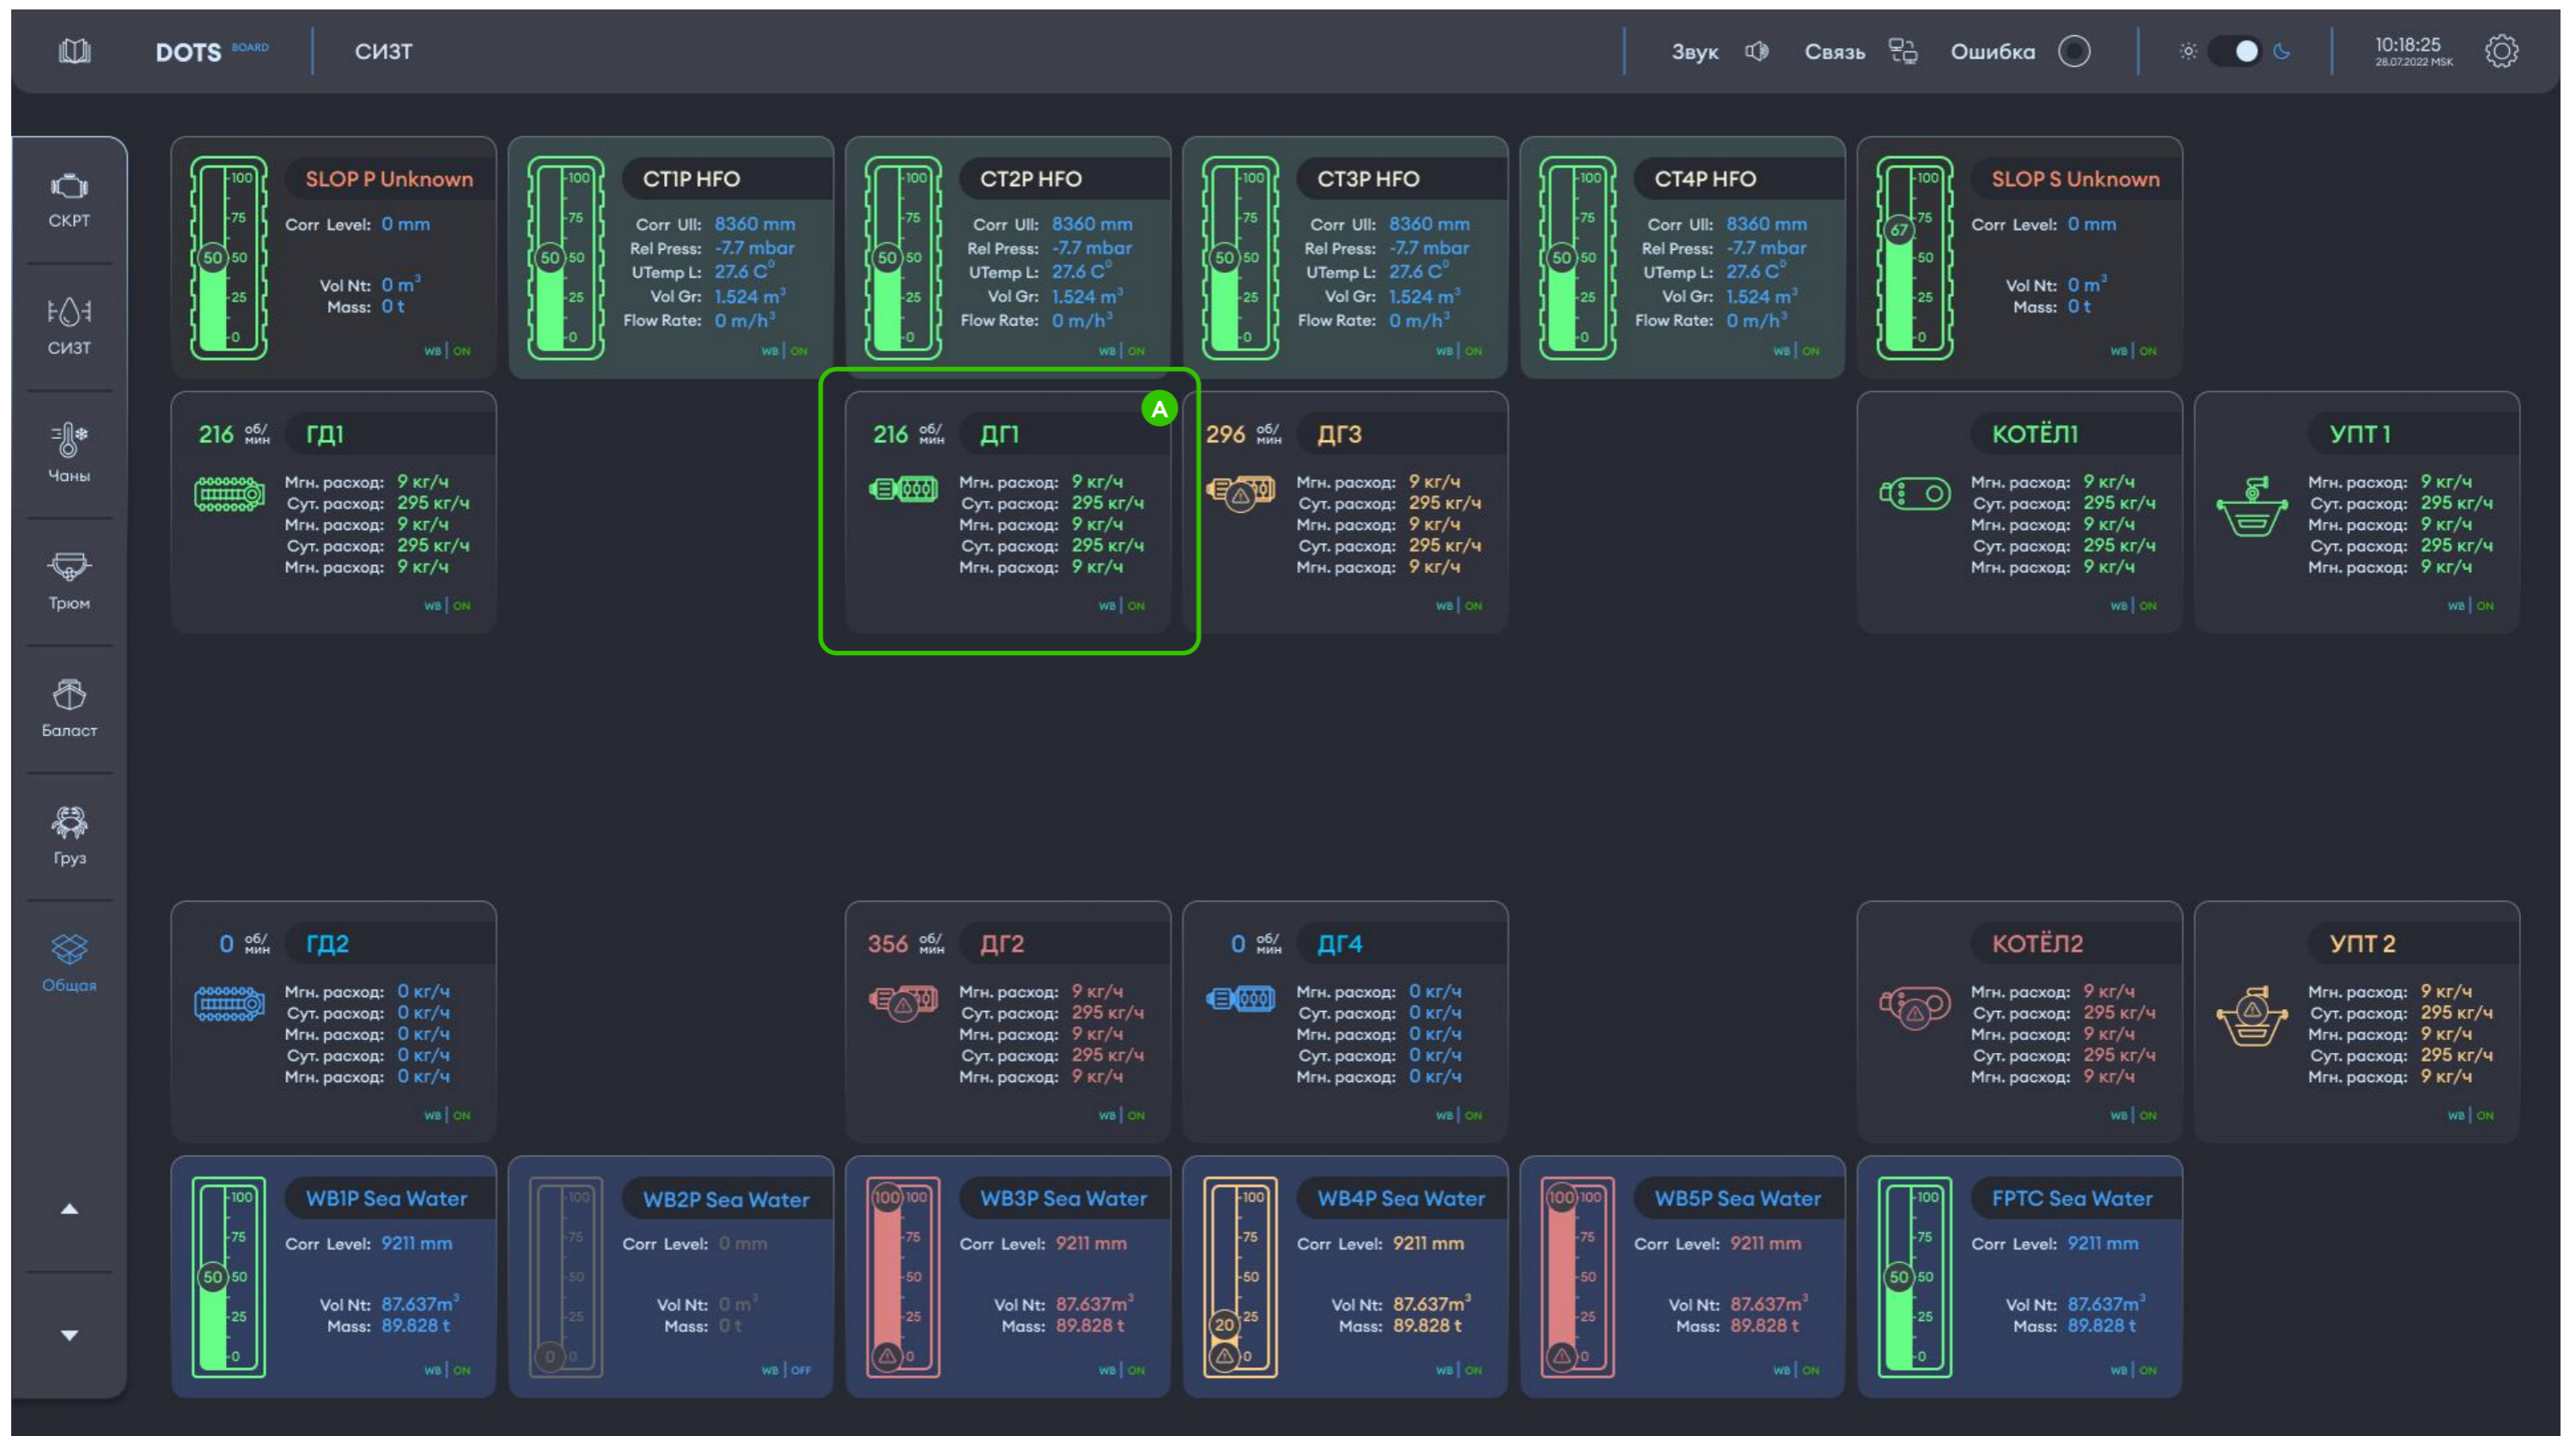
DOTS BOARD СИЗТ Звук Связь Ошибка 10:18:25 28.07.2022 MSK

СКРТ
СИЗТ
Чаны
Трюм
Балласт
Груз
Общая

SLOP P Unknown
100 75 50 25 0 50
Corr Level: 0 mm
Vol Nt: 0 m$^3$
Mass: 0 t
WB | ON

CT1P HFO
100 75 50 25 0 50
Corr Ull: 8360 mm
Rel Press: -7.7 mbar
UTemp L: 27.6 C$^0$
Vol Gr: 1.524 m$^3$
Flow Rate: 0 m/h$^3$
WB | ON

CT2P HFO
100 75 50 25 0 50
Corr Ull: 8360 mm
Rel Press: -7.7 mbar
UTemp L: 27.6 C$^0$
Vol Gr: 1.524 m$^3$
Flow Rate: 0 m/h$^3$
WB | ON

CT3P HFO
100 75 50 25 0 50
Corr Ull: 8360 mm
Rel Press: -7.7 mbar
UTemp L: 27.6 C$^0$
Vol Gr: 1.524 m$^3$
Flow Rate: 0 m/h$^3$
WB | ON

CT4P HFO
100 75 50 25 0 50
Corr Ull: 8360 mm
Rel Press: -7.7 mbar
UTemp L: 27.6 C$^0$
Vol Gr: 1.524 m$^3$
Flow Rate: 0 m/h$^3$
WB | ON

SLOP S Unknown
100 75 50 25 0 67
Corr Level: 0 mm
Vol Nt: 0 m$^3$
Mass: 0 t
WB | ON

216 об/мин ГД1
Мгн. расход: 9 кг/ч
Сут. расход: 295 кг/ч
Мгн. расход: 9 кг/ч
Сут. расход: 295 кг/ч
Мгн. расход: 9 кг/ч
WB | ON

A
216 об/мин ДГ1
Мгн. расход: 9 кг/ч
Сут. расход: 295 кг/ч
Мгн. расход: 9 кг/ч
Сут. расход: 295 кг/ч
Мгн. расход: 9 кг/ч
WB | ON

296 об/мин ДГ3
Мгн. расход: 9 кг/ч
Сут. расход: 295 кг/ч
Мгн. расход: 9 кг/ч
Сут. расход: 295 кг/ч
Мгн. расход: 9 кг/ч
WB | ON

КОТЁЛ1
Мгн. расход: 9 кг/ч
Сут. расход: 295 кг/ч
Мгн. расход: 9 кг/ч
Сут. расход: 295 кг/ч
Мгн. расход: 9 кг/ч
WB | ON

УПТ 1
Мгн. расход: 9 кг/ч
Сут. расход: 295 кг/ч
Мгн. расход: 9 кг/ч
Сут. расход: 295 кг/ч
Мгн. расход: 9 кг/ч
WB | ON

0 об/мин ГД2
Мгн. расход: 0 кг/ч
Сут. расход: 0 кг/ч
Мгн. расход: 0 кг/ч
Сут. расход: 0 кг/ч
Мгн. расход: 0 кг/ч
WB | ON

356 об/мин ДГ2
Мгн. расход: 9 кг/ч
Сут. расход: 295 кг/ч
Мгн. расход: 9 кг/ч
Сут. расход: 295 кг/ч
Мгн. расход: 9 кг/ч
WB | ON

0 об/мин ДГ4
Мгн. расход: 0 кг/ч
Сут. расход: 0 кг/ч
Мгн. расход: 0 кг/ч
Сут. расход: 0 кг/ч
Мгн. расход: 0 кг/ч
WB | ON

КОТЁЛ2
Мгн. расход: 9 кг/ч
Сут. расход: 295 кг/ч
Мгн. расход: 9 кг/ч
Сут. расход: 295 кг/ч
Мгн. расход: 9 кг/ч
WB | ON

УПТ 2
Мгн. расход: 9 кг/ч
Сут. расход: 295 кг/ч
Мгн. расход: 9 кг/ч
Сут. расход: 295 кг/ч
Мгн. расход: 9 кг/ч
WB | ON

WB1P Sea Water
100 75 50 25 0 50
Corr Level: 9211 mm
Vol Nt: 87.637m$^3$
Mass: 89.828 t
WB | ON

WB2P Sea Water
100 75 50 25 0 0
Corr Level: 0 mm
Vol Nt: 0 m$^3$
Mass: 0 t
WB | OFF

WB3P Sea Water
100 100 75 50 25 0
Corr Level: 9211 mm
Vol Nt: 87.637m$^3$
Mass: 89.828 t
WB | ON

WB4P Sea Water
100 75 50 25 0 20
Corr Level: 9211 mm
Vol Nt: 87.637m$^3$
Mass: 89.828 t
WB | ON

WB5P Sea Water
100 100 75 50 25 0
Corr Level: 9211 mm
Vol Nt: 87.637m$^3$
Mass: 89.828 t
WB | ON

FPTC Sea Water
100 75 50 25 0 50
Corr Level: 9211 mm
Vol Nt: 87.637m$^3$
Mass: 89.828 t
WB | ON